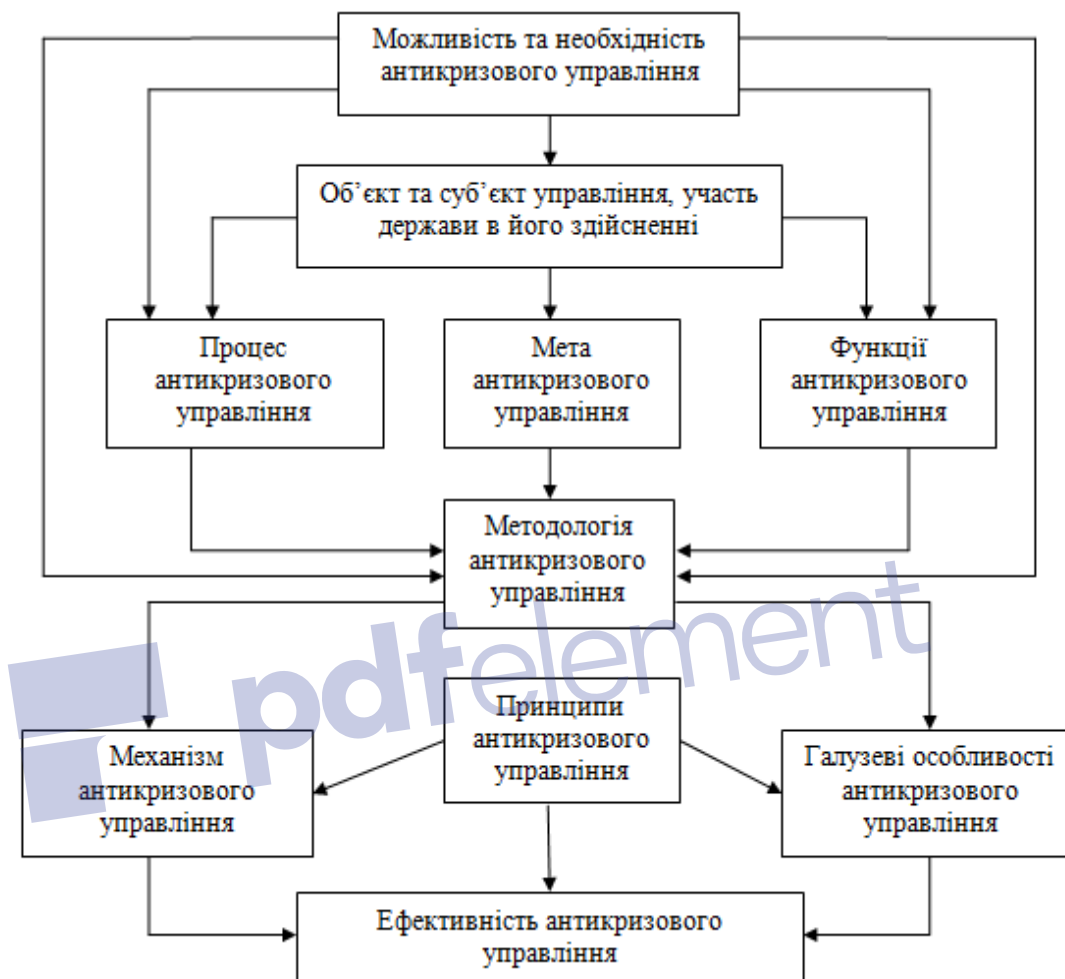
Можливість та необхідність антикризового управління

Об’єкт та суб’єкт управління, участь держави в його здійсненні

Процес антикризового управління

Мета антикризового управління

Функції антикризового управління

Методологія антикризового управління

pdfelement

Механізм антикризового управління

Принципи антикризового управління

Галузеві особливості антикризового управління

Ефективність антикризового управління